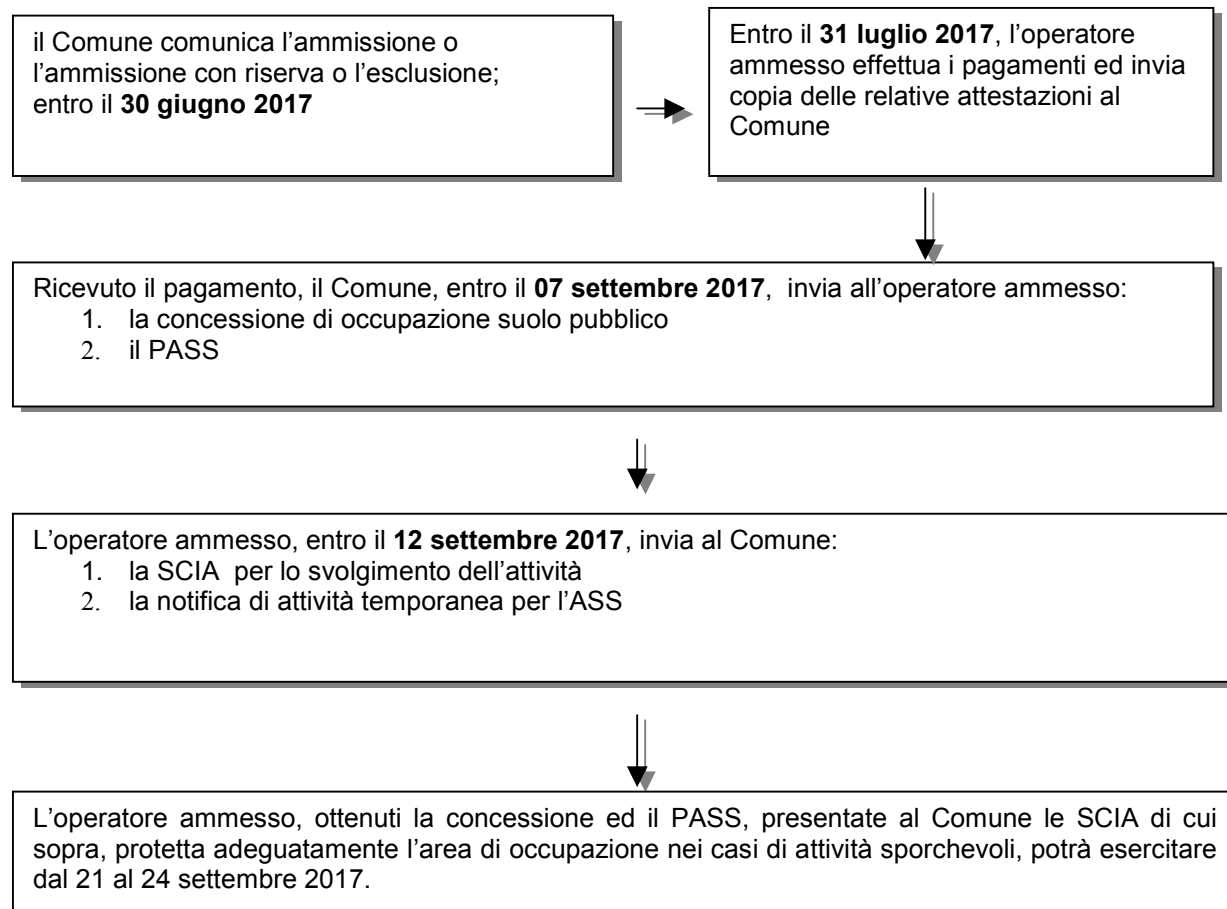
il Comune comunica l'ammissione o l'ammissione con riserva o l'esclusione; entro il **30 giugno 2017**

Entro il **31 luglio 2017**, l'operatore ammesso effettua i pagamenti ed invia copia delle relative attestazioni al Comune

Ricevuto il pagamento, il Comune, entro il **07 settembre 2017**, invia all'operatore ammesso:
1. la concessione di occupazione suolo pubblico
2. il PASS

L'operatore ammesso, entro il **12 settembre 2017**, invia al Comune:
1. la SCIA per lo svolgimento dell'attività
2. la notifica di attività temporanea per l'ASS

L'operatore ammesso, ottenuti la concessione ed il PASS, presentate al Comune le SCIA di cui sopra, protetta adeguatamente l'area di occupazione nei casi di attività sporchevoli, potrà esercitare dal 21 al 24 settembre 2017.